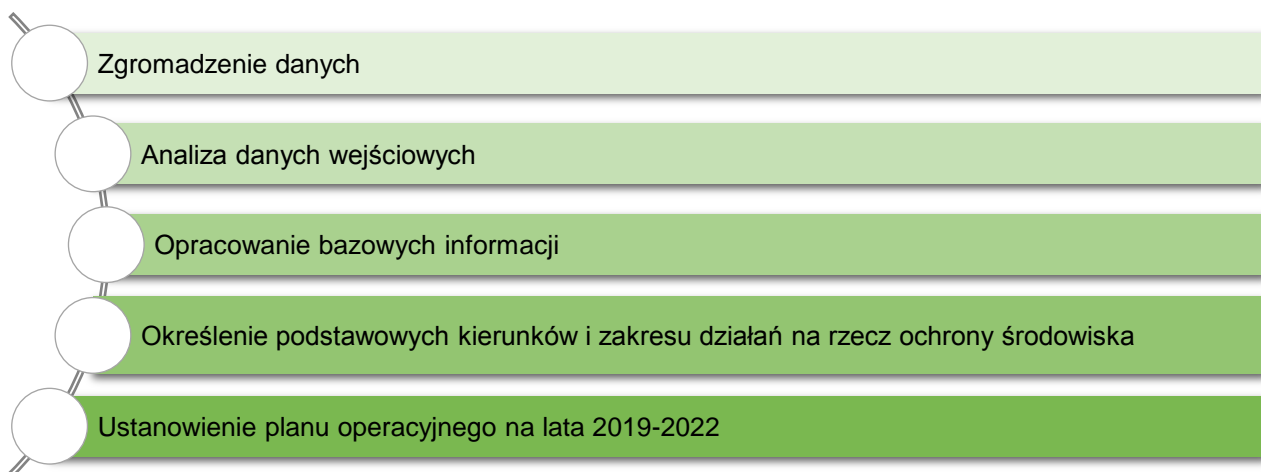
Zgromadzenie danych

Analiza danych wejściowych

Opracowanie bazowych informacji

Określenie podstawowych kierunków i zakresu działań na rzecz ochrony środowiska

Ustanowienie planu operacyjnego na lata 2019-2022